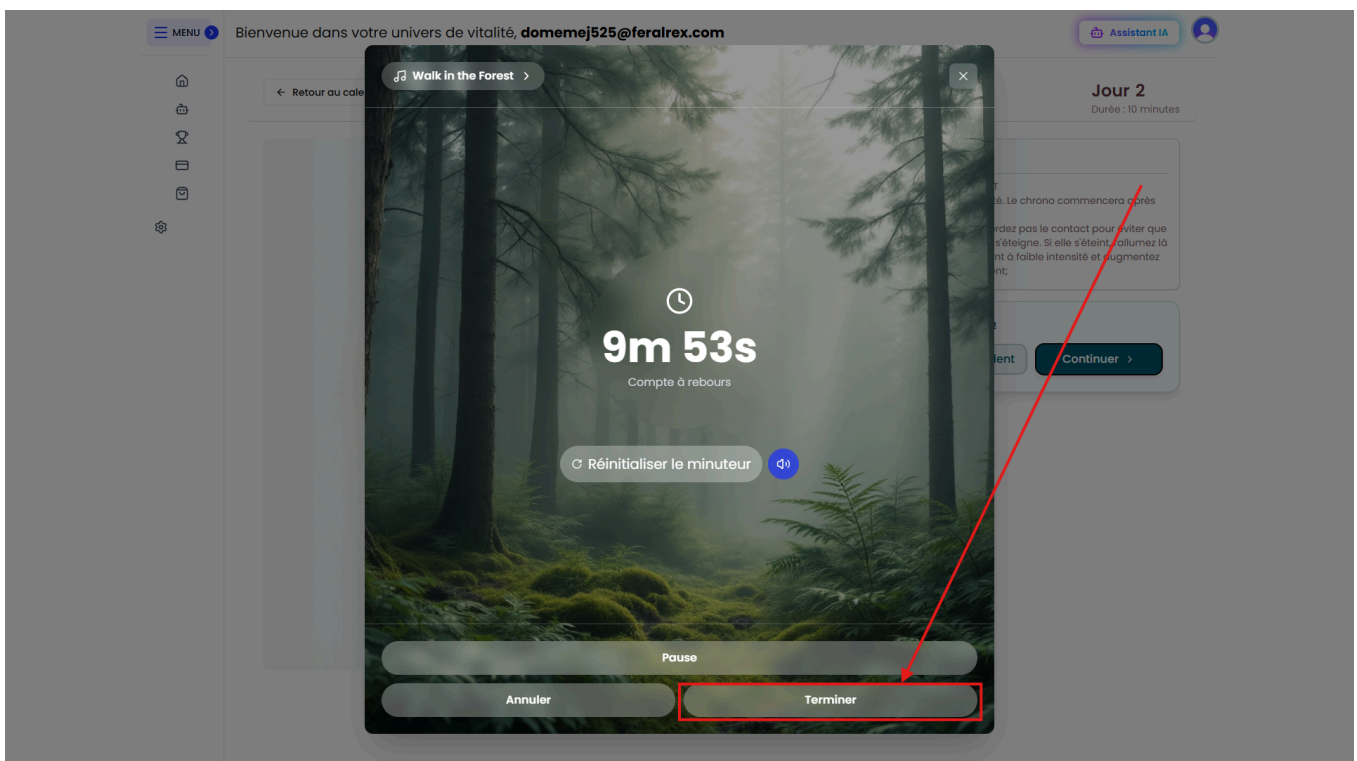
MENU

Bienvenue dans votre univers de vitalité, domemej525@feralrex.com

Assistant IA

← Retour au cale

Jour 2
Durée : 10 minutes

Walk in the Forest >

✕

T
é. Le chrono commencera après

rdez pas le contact pour éviter que s'éteigne. Si elle s'éteint, rallumez là nt à faible intensité et augmentez nt;

dent

Continuer >

9m 53s
Compte à rebours

Réinitialiser le minuteur

Pause

Annuler

Terminer